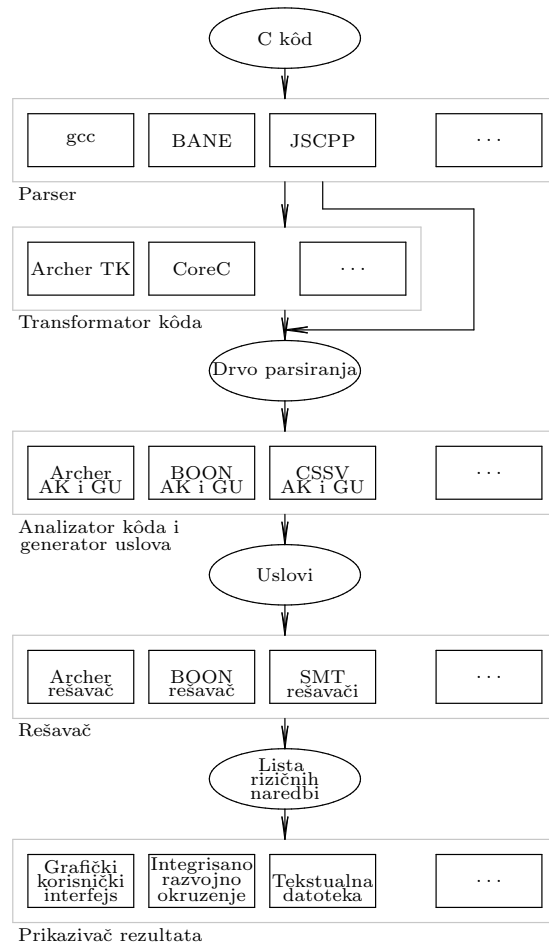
C kôd

gcc

BANE

JSCPP

$\cdots$

Parser

Archer TK

CoreC

$\cdots$

Transformator kôda

Drvo parsiranja

Archer AK i GU

BOON AK i GU

CSSV AK i GU

$\cdots$

Analizator kôda i generator uslova

Uslovi

Archer rešavač

BOON rešavač

SMT rešavači

$\cdots$

Rešavač

Lista rizičnih naredbi

Grafički korisnički interfejs

Integrisano razvojno okruzenje

Tekstualna datoteka

$\cdots$

Prikazivač rezultata